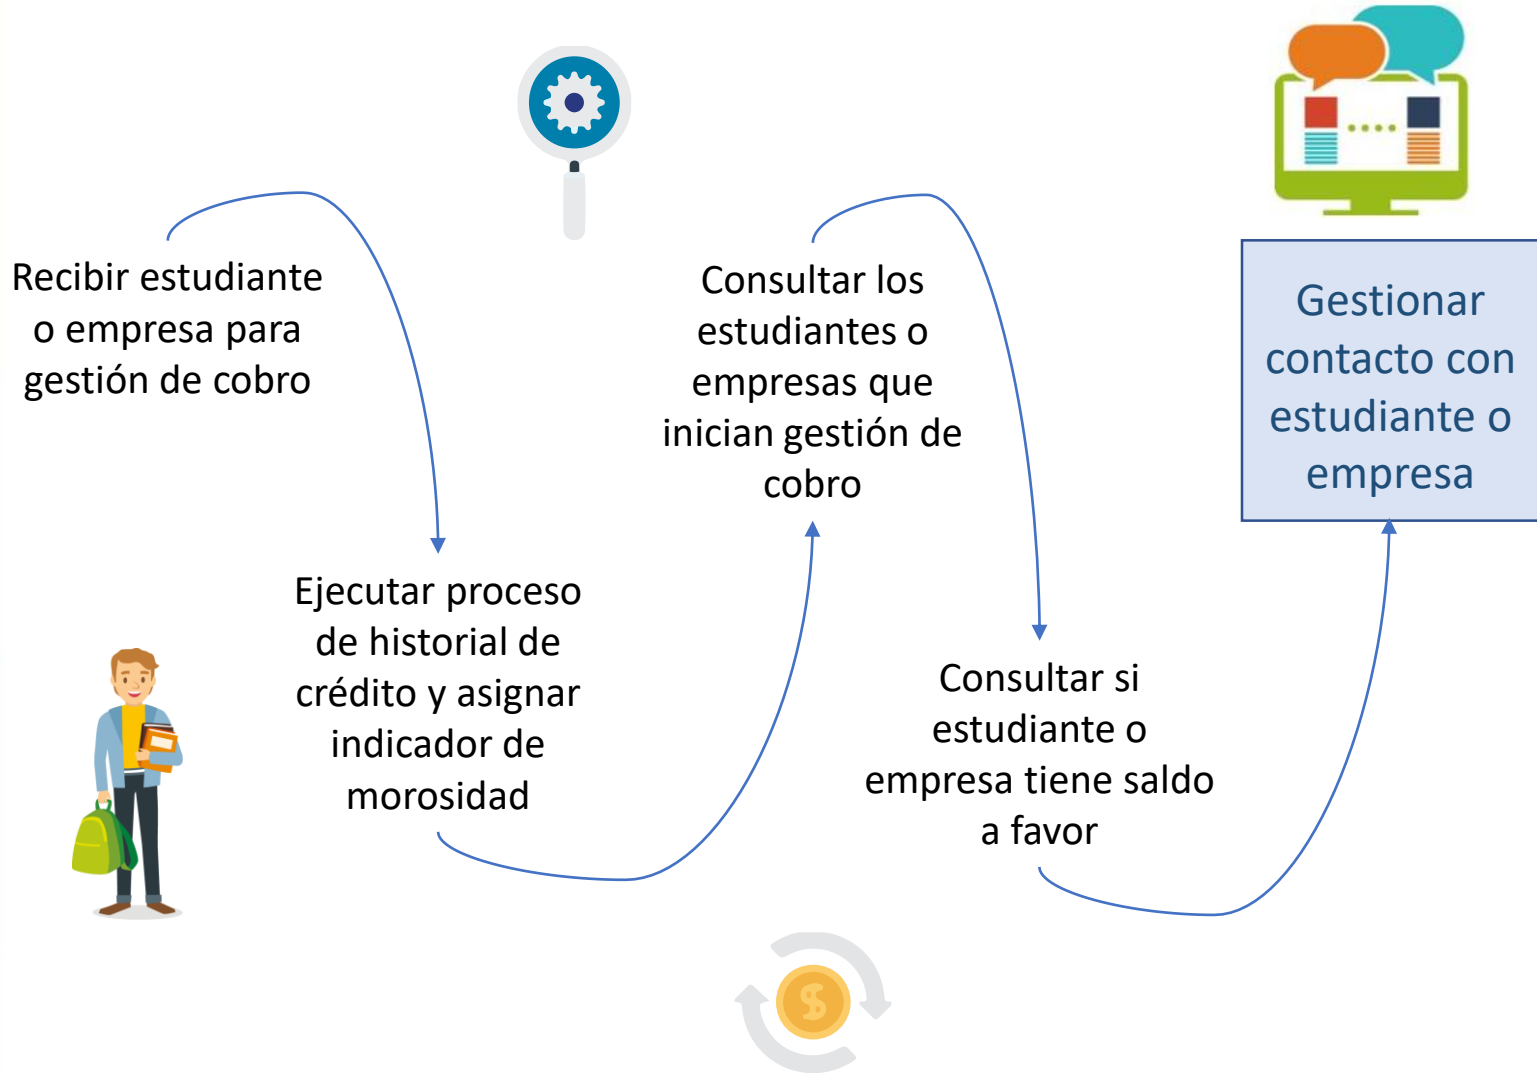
Recibir estudiante o empresa para gestión de cobro

Ejecutar proceso de historial de crédito y asignar indicador de morosidad

Consultar los estudiantes o empresas que inician gestión de cobro

Consultar si estudiante o empresa tiene saldo a favor

Gestionar contacto con estudiante o empresa

$